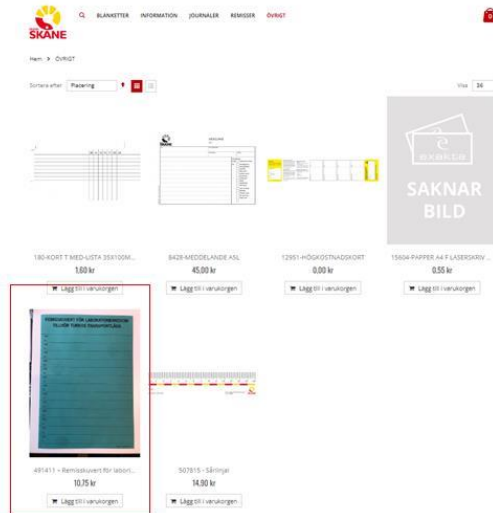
SKÅNE

BLANKETTER INFORMATION JOURNALER REMISSER ÖVRIGT

Hem > ÖVRIGT

Sortera efter Placering

Visa 24

exerta

SAKNAR BILD

180-KORT T MED-LISTA 35X100M...
1,60 kr
Lägg till i varukorgen

8428-MEDDELANDE ASL
45,00 kr
Lägg till i varukorgen

12951-HÖGKOSTNADSKORT
0,00 kr
Lägg till i varukorgen

15604-PAPPER A4 F LASERSKRIV...
0,55 kr
Lägg till i varukorgen

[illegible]

491411 - Remisskuvert för labor...
10,75 kr
Lägg till i varukorgen

507815 - Särlinjal
14,90 kr
Lägg till i varukorgen